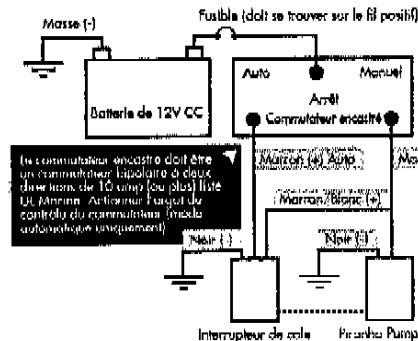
Masse (-)

Fusible (doit se trouver sur le fil positif)

Batterie de 12V CC

Auto

Manuel

Arrêt

Commutateur encastré

Le commutateur encastré doit être un commutateur bipolaire à deux directions de 10 amp (ou plus) listé UL Marine. Actionner l'organe de contrôle du commutateur (mode automatique uniquement)

Marron (+) Auto

Mo

Marron/Blanc (+)

Noir (-)

Noir (-)

Interrupteur de cale

Piranha Pump